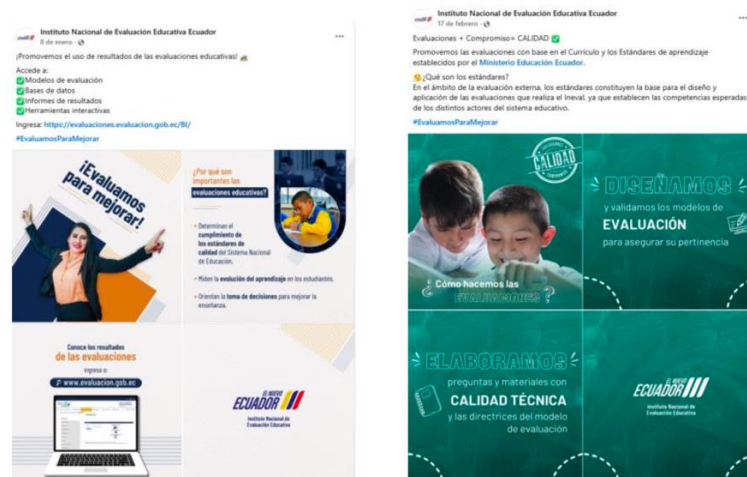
Instituto Nacional de Evaluación Educativa Ecuador
8 de enero ·

¡Promovemos el uso de resultados de las evaluaciones educativas!

Accede a:
✅Modelos de evaluación
✅Bases de datos
✅Informes de resultados
✅Herramientas interactivas

Ingresa: https://evaluaciones.evaluacion.gob.ec/BI/

#EvaluamosParaMejorar

¡Evaluamos para mejorar!

¿Por qué son importantes las evaluaciones educativas?

• Determinan el cumplimiento de los estándares de calidad del Sistema Nacional de Educación.

• Miden la evolución del aprendizaje en los estudiantes.

• Orientan la toma de decisiones para mejorar la enseñanza.

Conoce los resultados de las evaluaciones

ingresa a:

www.evaluacion.gob.ec

EL NUEVO ECUADOR
Instituto Nacional de Evaluación Educativa

Instituto Nacional de Evaluación Educativa Ecuador
17 de febrero ·

Evaluaciones + Compromiso= CALIDAD ✅

Promovemos las evaluaciones con base en el Currículo y los Estándares de aprendizaje establecidos por el Ministerio Educación Ecuador.

¿Qué son los estándares?
En el ámbito de la evaluación externa, los estándares constituyen la base para el diseño y aplicación de las evaluaciones que realiza el Ineval, ya que establecen las competencias esperadas de los distintos actores del sistema educativo.

#EvaluamosParaMejorar

CALIDAD

Cómo hacemos las EVALUACIONES?

DISEÑAMOS
y validamos los modelos de
EVALUACIÓN
para asegurar su pertinencia

ELABORAMOS
preguntas y materiales con
CALIDAD TÉCNICA
y las directrices del modelo de evaluación

EL NUEVO ECUADOR
Instituto Nacional de Evaluación Educativa